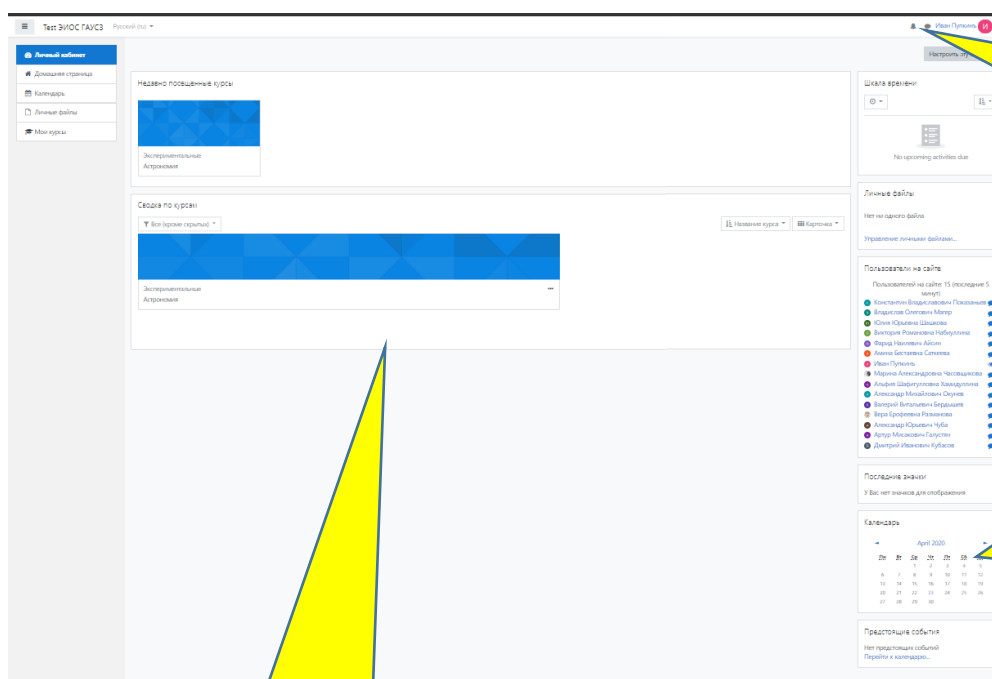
Test ЭИОС ГАУСЗ Русский (ru)

Иван Пупкинъ И

Личный кабинет
Домашняя страница
Календарь
Личные файлы
Мои курсы

Настроить эту

Недавно посещённые курсы

Экспериментальные
Астрономия

Сводка по курсам

Все (кроме скрытых)

Название курса
Карточка

Экспериментальные
Астрономия

Шкала времени

No upcoming activities due

Личные файлы

Нет ни одного файла

Управление личными файлами...

Пользователи на сайте

Пользователи на сайте: 15 (последние 5 минут)

Константин Владиславович Показаньев
Владислав Олегович Магер
Юлия Юрьевна Шашкова
Виктория Романовна Набиуллина
Фарид Накипович Айсин
Амина Бесланова Сапиева
Иван Пупкинъ
Марина Александровна Часовщикова
Альфия Шафигулловна Хамидуллина
Александр Михайлович Окунев
Валерий Витальевич Бердышев
Вера Ерофеевна Разманова
Александр Юрьевич Чуба
Артур Мисакович Галустян
Дмитрий Иванович Кубасов

Последние значки

У Вас нет значков для отображения

Календарь

April 2020

| Пн | Вт | Ср | Чт | Пт | Сб |
|---|---|---|---|---|---|
| | | 1 | 2 | 3 | 4 | 5 |
| 6 | 7 | 8 | 9 | 10 | 11 | 12 |
| 13 | 14 | 15 | 16 | 17 | 18 | 19 |
| 20 | 21 | 22 | 23 | 24 | 25 | 26 |
| 27 | 28 | 29 | 30 | | | |

Предстоящие события

Нет предстоящих событий
Перейти к календарю...